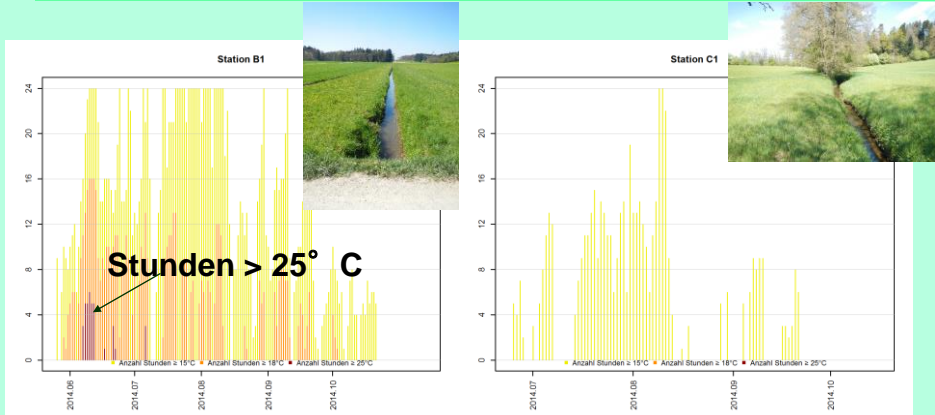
Station B1

24
20
16
12
8
4
0

Stunden > 25° C

Anzahl Stunden ≥ 15°C Anzahl Stunden ≥ 18°C Anzahl Stunden ≥ 25°C

2014.06 2014.07 2014.08 2014.09 2014.10

Station C1

24
20
16
12
8
4
0

Anzahl Stunden ≥ 15°C Anzahl Stunden ≥ 18°C Anzahl Stunden ≥ 25°C

2014.07 2014.08 2014.09 2014.10